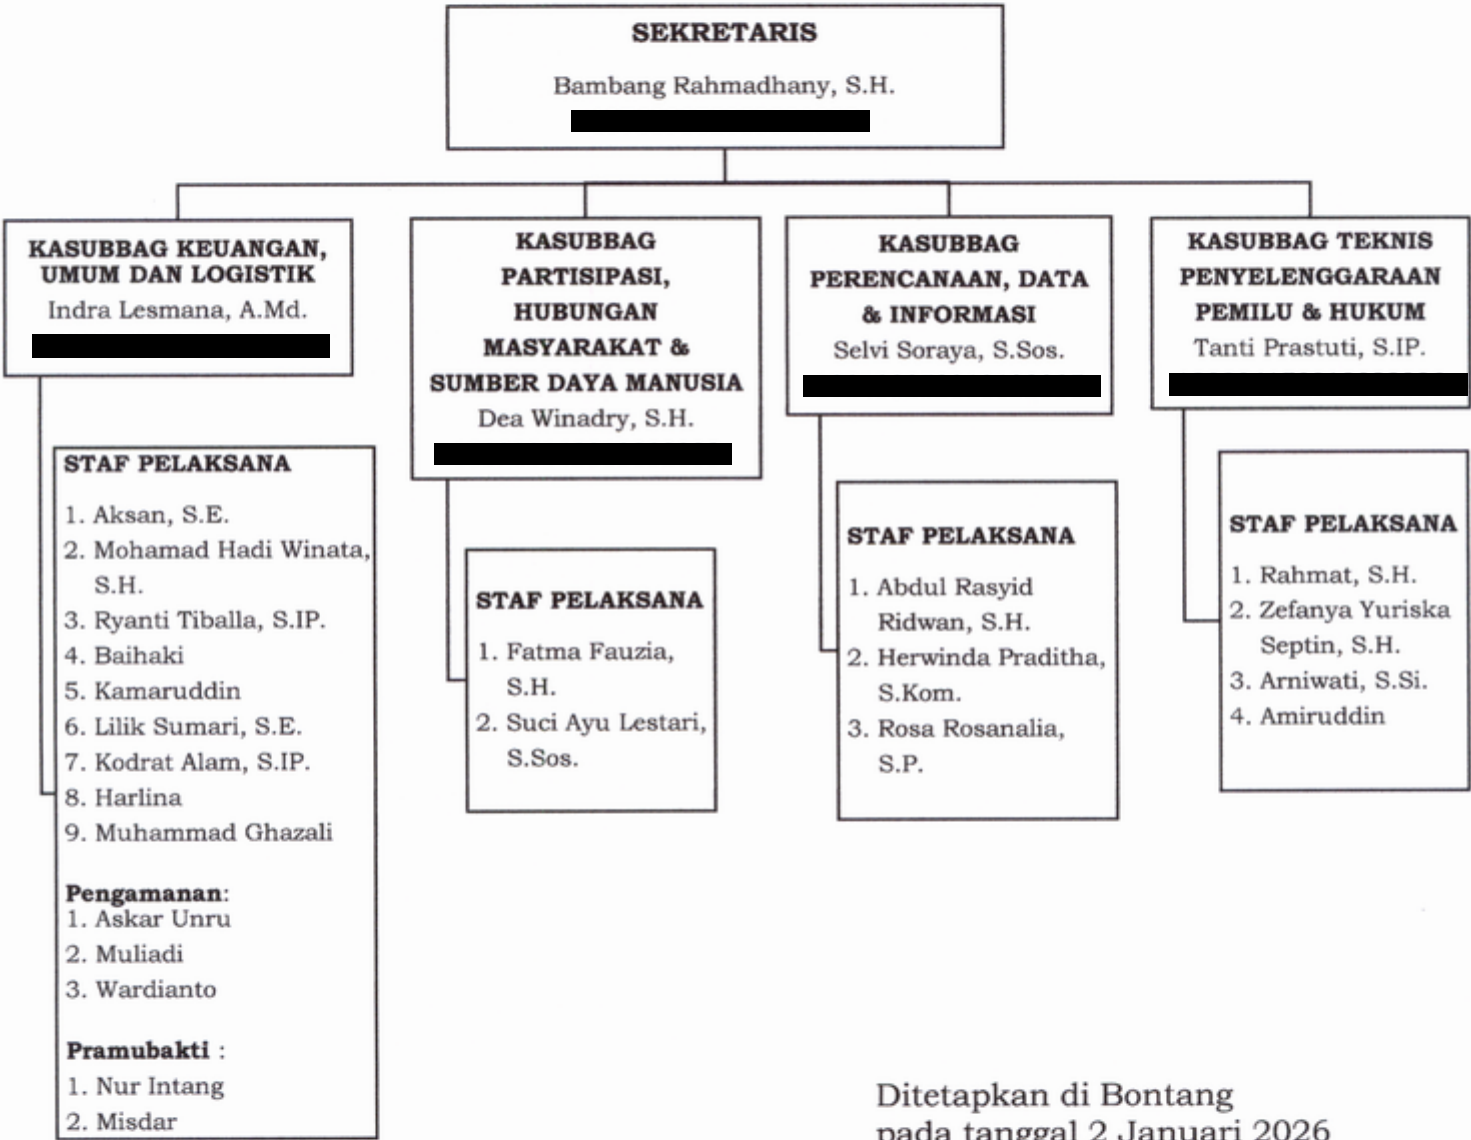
SEKRETARIS
Bambang Rahmadhany, S.H.
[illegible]

KASUBBAG KEUANGAN, UMUM DAN LOGISTIK
Indra Lesmana, A.Md.
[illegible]

KASUBBAG PARTISIPASI, HUBUNGAN MASYARAKAT & SUMBER DAYA MANUSIA
Dea Winadry, S.H.
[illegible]

KASUBBAG PERENCANAAN, DATA & INFORMASI
Selvi Soraya, S.Sos.
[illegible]

KASUBBAG TEKNIS PENYELENGGARAAN PEMILU & HUKUM
Tanti Prastuti, S.IP.
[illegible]

STAF PELAKSANA
1. Aksan, S.E.
2. Mohamad Hadi Winata, S.H.
3. Ryanti Tiballa, S.IP.
4. Baihaki
5. Kamaruddin
6. Lilik Sumari, S.E.
7. Kodrat Alam, S.IP.
8. Harlina
9. Muhammad Ghazali

Pengamanan:
1. Askar Unru
2. Muliadi
3. Wardianto

Pramubakti :
1. Nur Intang
2. Misdar

STAF PELAKSANA
1. Fatma Fauzia, S.H.
2. Suci Ayu Lestari, S.Sos.

STAF PELAKSANA
1. Abdul Rasyid Ridwan, S.H.
2. Herwinda Praditha, S.Kom.
3. Rosa Rosanalia, S.P.

STAF PELAKSANA
1. Rahmat, S.H.
2. Zefanya Yuriska Septin, S.H.
3. Arniwati, S.Si.
4. Amiruddin

Ditetapkan di Bontang
pada tanggal 2 Januari 2026